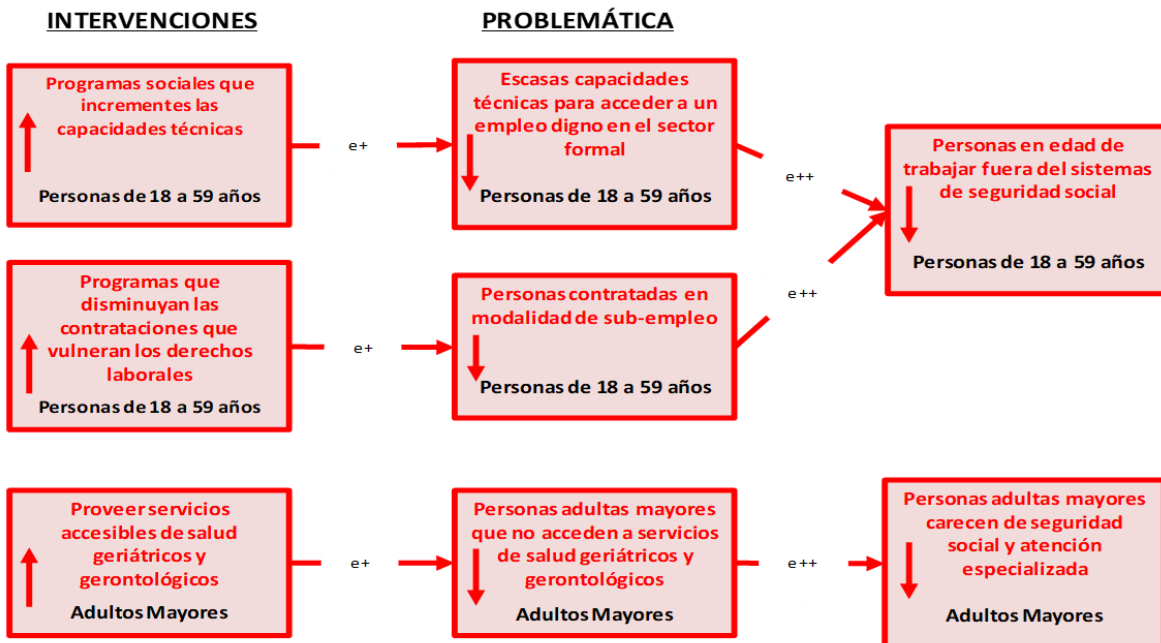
INTERVENCIONES

PROBLEMÁTICA

Programas sociales que incrementes las capacidades técnicas

Personas de 18 a 59 años

e+

Escasas capacidades técnicas para acceder a un empleo digno en el sector formal

Personas de 18 a 59 años

e++

Personas en edad de trabajar fuera del sistemas de seguridad social

Personas de 18 a 59 años

Programas que disminuyan las contrataciones que vulneran los derechos laborales

Personas de 18 a 59 años

e+

Personas contratadas en modalidad de sub-empleo

Personas de 18 a 59 años

e++

Proveer servicios accesibles de salud geriátricos y gerontológicos

Adultos Mayores

e+

Personas adultas mayores que no acceden a servicios de salud geriátricos y gerontológicos

Adultos Mayores

e++

Personas adultas mayores carecen de seguridad social y atención especializada

Adultos Mayores